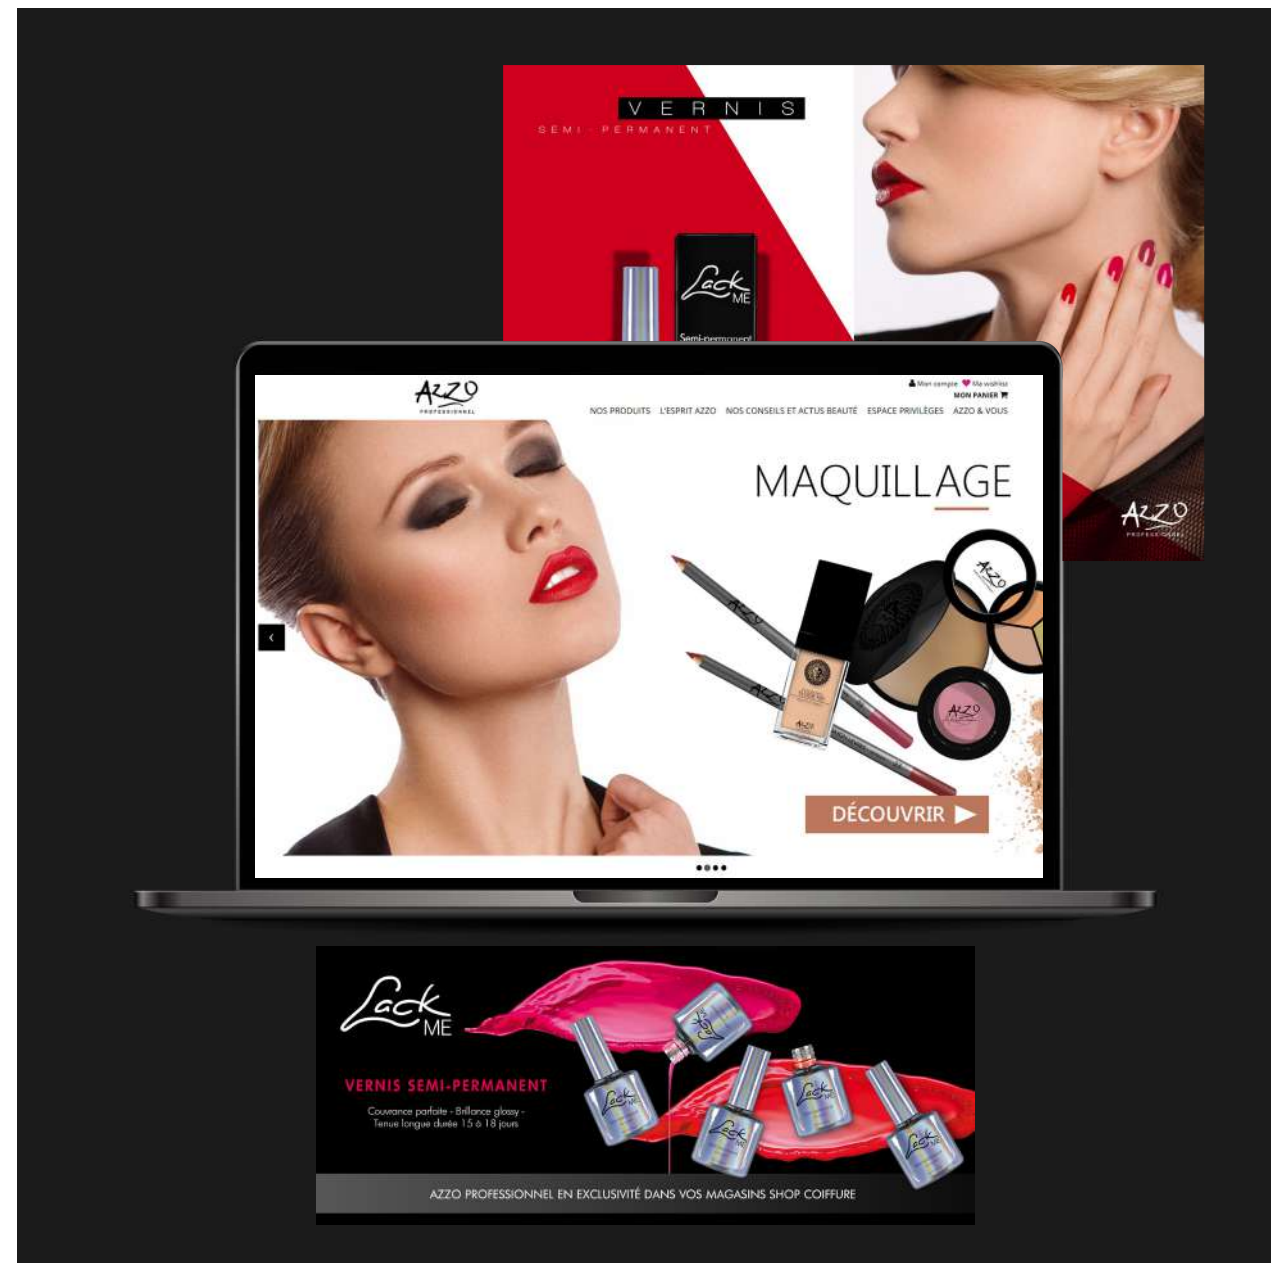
VERNIS
SEMI - PERMANENT

Lack ME
Semi-permanent

AZZO PROFESSIONNEL

AZZO PROFESSIONNEL

Mon compte Ma wishlist
MON PANIER

NOS PRODUITS L'ESPRIT AZZO NOS CONSEILS ET ACTUS BEAUTÉ ESPACE PRIVILÈGES AZZO & VOUS

MAQUILLAGE

DÉCOUVRIR

Lack ME

VERNIS SEMI-PERMANENT

Couvrance parfaite - Brillance glossy - Tenue longue durée 15 à 18 jours

AZZO PROFESSIONNEL EN EXCLUSIVITÉ DANS VOS MAGASINS SHOP COIFFURE